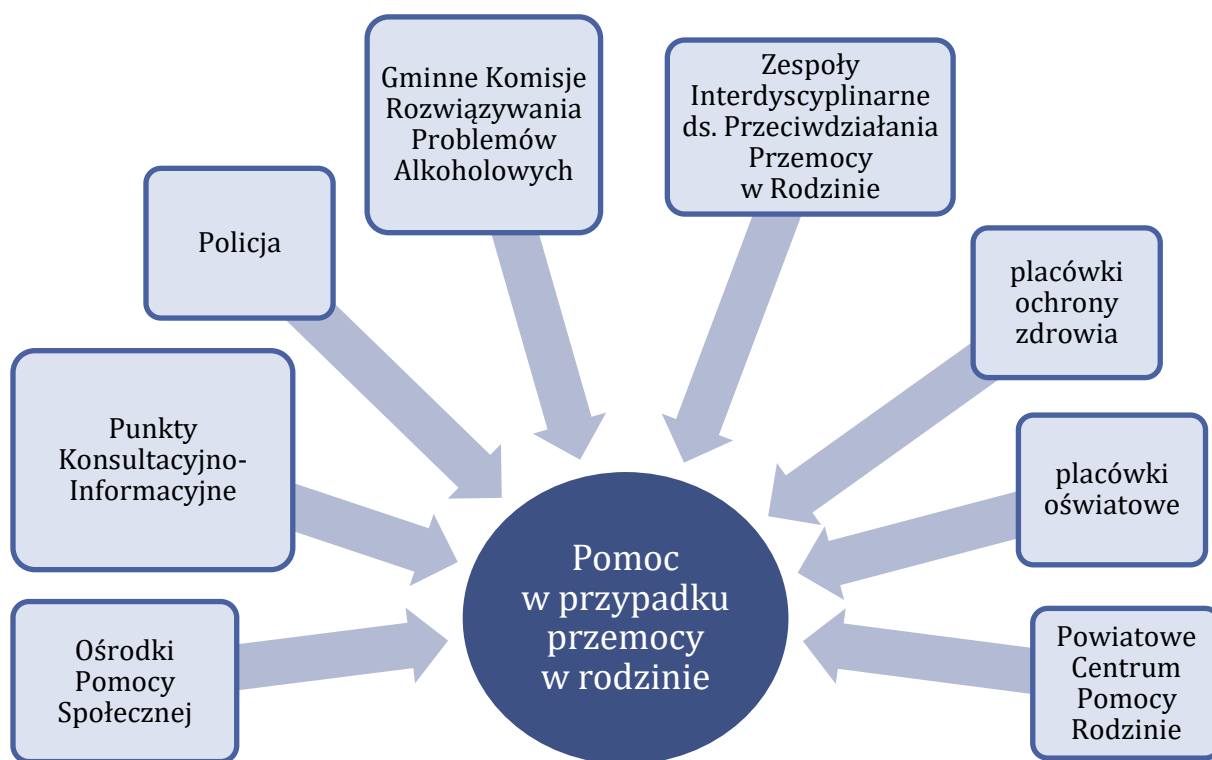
Gminne Komisje Rozwiązywania Problemów Alkoholowych

Zespoły Interdyscyplinarne ds. Przeciwdziałania Przemocy w Rodzinie

Policja

placówki ochrony zdrowia

Punkty Konsultacyjno-Informacyjne

placówki oświatowe

Pomoc w przypadku przemocy w rodzinie

Ośrodki Pomocy Społecznej

Powiatowe Centrum Pomocy Rodzinie